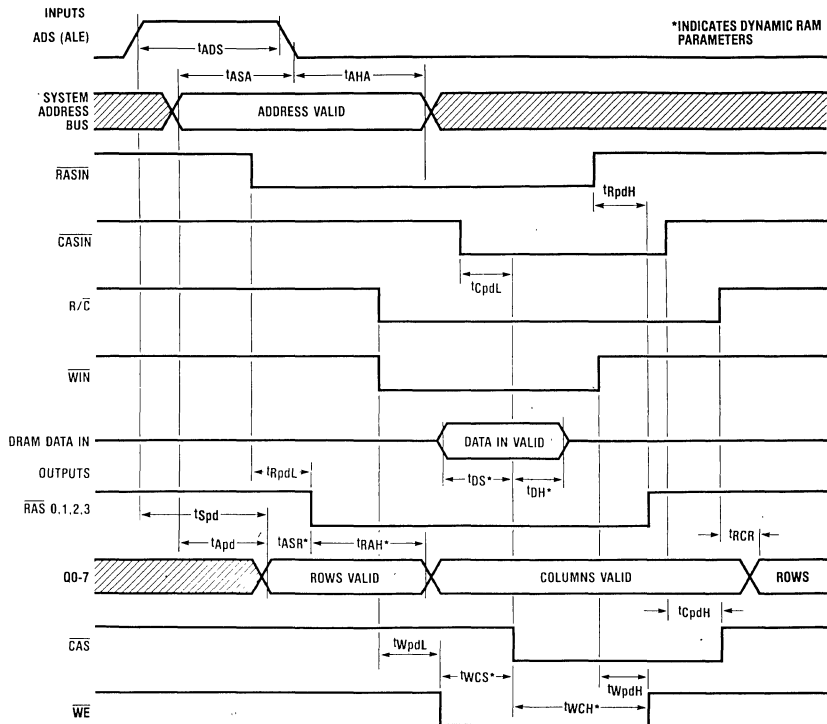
INPUTS

ADS (ALE)

*INDICATES DYNAMIC RAM PARAMETERS

$t_{ADS}$

$t_{ASA}$

$t_{AHA}$

SYSTEM ADDRESS BUS

ADDRESS VALID

$\overline{RASIN}$

$t_{RpdH}$

$\overline{CASIN}$

$t_{CpdL}$

$R/\overline{C}$

$\overline{WIN}$

DRAM DATA IN

DATA IN VALID

OUTPUTS

$t_{RpdL}$

$t_{DS}$*

$t_{DH}$*

$\overline{RAS}$ 0,1,2,3

$t_{Spd}$

$t_{RCR}$

$t_{Apd}$

$t_{ASR}$*

$t_{RAH}$*

Q0-7

ROWS VALID

COLUMNS VALID

ROWS

$t_{CpdH}$

$\overline{CAS}$

$t_{WpdL}$

$t_{WCS}$*

$t_{WpdH}$

$\overline{WE}$

$t_{WCH}$*